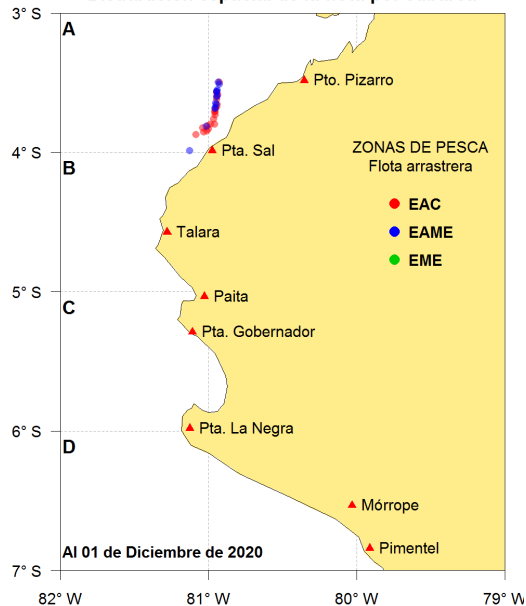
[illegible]

3° S
A
Pto. Pizarro
ZONAS DE PESCA
Flota arrastrera
4° S
B
Pta. Sal
EAC
EAME
EME
Talara
5° S
C
Paita
Pta. Gobernador
6° S
D
Pta. La Negra
Mórrope
Al 01 de Diciembre de 2020
Pimentel
7° S
82° W
81° W
80° W
79° W